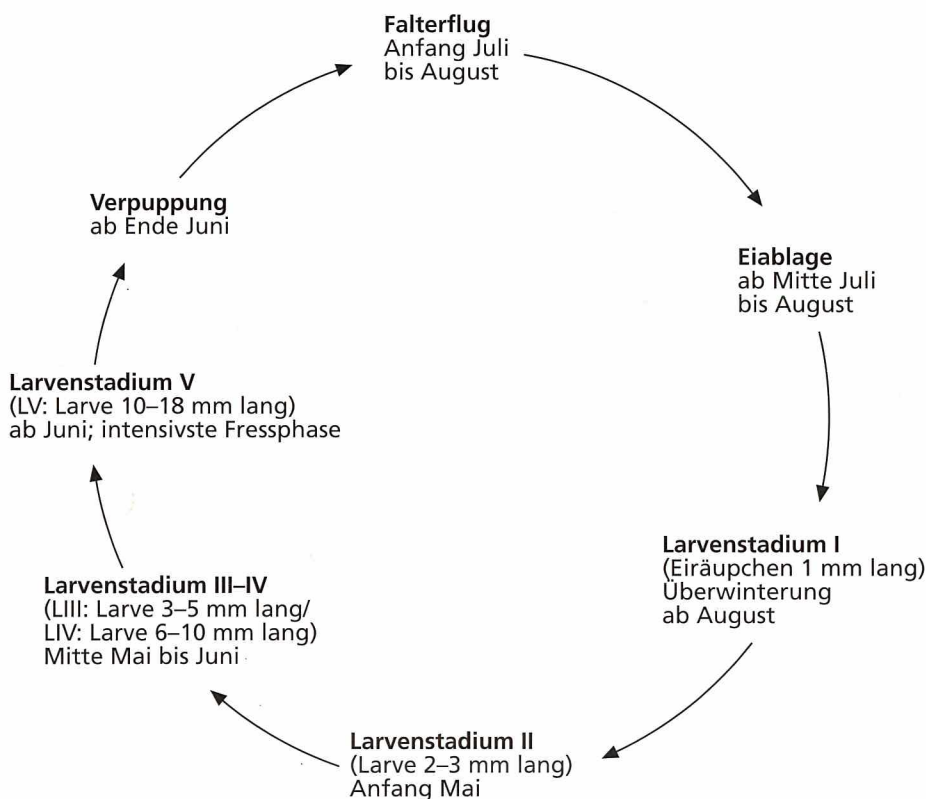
**Falterflug**
Anfang Juli bis August

**Eiablage**
ab Mitte Juli bis August

**Larvenstadium I**
(Eiräupchen 1 mm lang) Überwinterung ab August

**Larvenstadium II**
(Larve 2–3 mm lang) Anfang Mai

**Larvenstadium III–IV**
(LIII: Larve 3–5 mm lang/ LIV: Larve 6–10 mm lang) Mitte Mai bis Juni

**Larvenstadium V**
(LV: Larve 10–18 mm lang) ab Juni; intensivste Fressphase

**Verpuppung**
ab Ende Juni